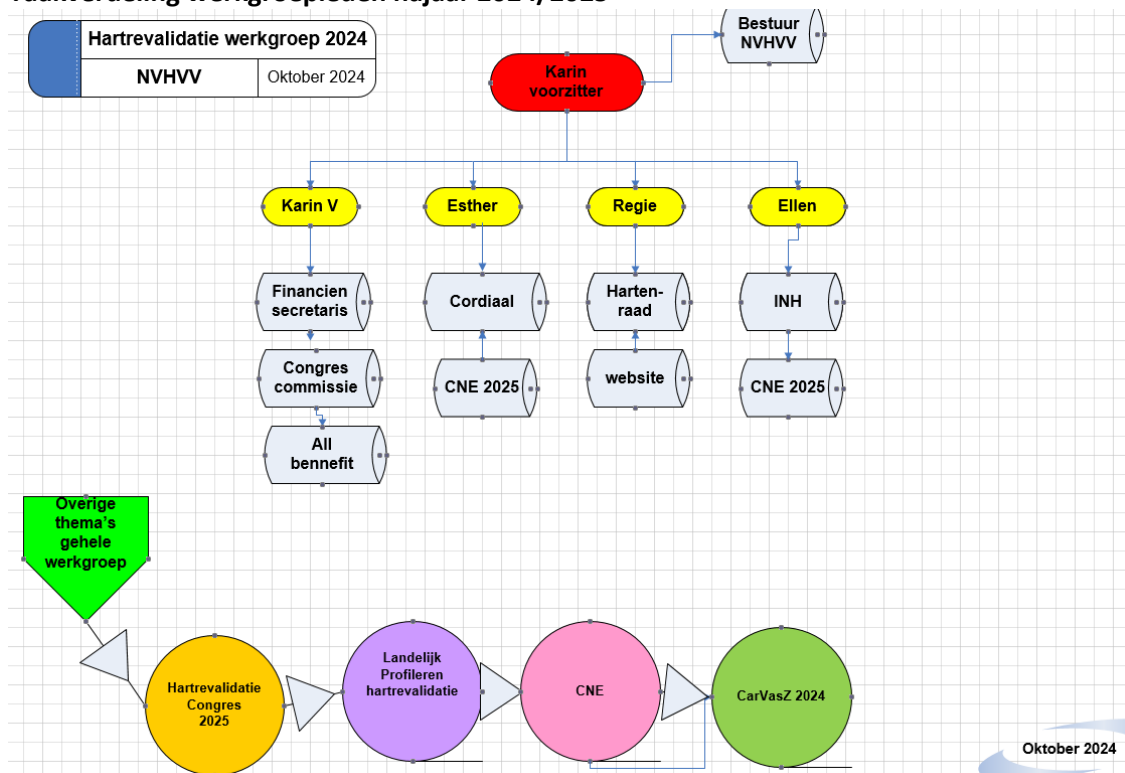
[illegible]

| Hartrevalidatie werkgroep 2024 | |
|---|---|
| NVHVV | Oktober 2024 |

Bestuur NVHVV

Karin voorzitter

Karin V

Esther

Regie

Ellen

Financien secretaris

Congres commissie

All bennefit

Cordiaal

CNE 2025

Harten-raad

website

INH

CNE 2025

Overige thema's gehele werkgroep

Hartrevalidatie Congres 2025

Landelijk Profileren hartrevalidatie

CNE

CarVasZ 2024

Oktober 2024